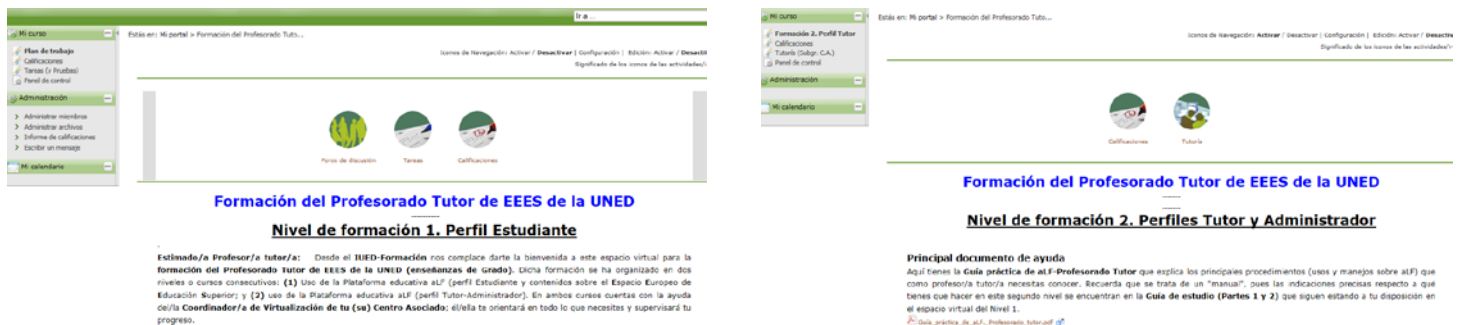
Ir a ...

Mi curso
Plan de trabajo
Calificaciones
Tareas (y Pruebas)
Panel de control

Administración
Administrar miembros
Administrar archivos
Informe de calificaciones
Escribir un mensaje

Mi calendario

Estás en: Mi portal > Formación del Profesorado Tuto...

Iconos de Navegación: Activar / Desactivar | Configuración | Edición: Activar / Desactivar
Significado de los iconos de las actividades/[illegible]

Foros de discusión
Tareas
Calificaciones

Formación del Profesorado Tutor de EEES de la UNED

Nivel de formación 1. Perfil Estudiante

Estimado/a Profesor/a tutor/a: Desde el IUED-Formación nos complace darte la bienvenida a este espacio virtual para la formación del Profesorado Tutor de EEES de la UNED (enseñanzas de Grado). Dicha formación se ha organizado en dos niveles o cursos consecutivos: (1) Uso de la Plataforma educativa aLF (perfil Estudiante y contenidos sobre el Espacio Europeo de Educación Superior; y (2) uso de la Plataforma educativa aLF (perfil Tutor-Administrador). En ambos cursos cuentas con la ayuda del/la Coordinador/a de Virtualización de tu (su) Centro Asociado; el/ella te orientará en todo lo que necesites y supervisará tu progreso.

Mi curso
Formación 2. Perfil Tutor
Calificaciones
Tutoría (Subgr. C.A.)
Panel de control

Administración

Mi calendario

Estás en: Mi portal > Formación del Profesorado Tuto...

Iconos de Navegación: Activar / Desactivar | Configuración | Edición: Activar / Desactivar
Significado de los iconos de las actividades/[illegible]

Calificaciones
Tutoría

Formación del Profesorado Tutor de EEES de la UNED

Nivel de formación 2. Perfiles Tutor y Administrador

Principal documento de ayuda
Aquí tienes la Guía práctica de aLF-Profesorado Tutor que explica los principales procedimientos (usos y manejos sobre aLF) que como profesor/a tutor/a necesitas conocer. Recuerda que se trata de un "manual", pues las indicaciones precisas respecto a qué tienes que hacer en este segundo nivel se encuentran en la Guía de estudio (Partes 1 y 2) que siguen estando a tu disposición en el espacio virtual del Nivel 1.
Guia_práctica_de_aLF-_Profesorado_tutor.pdf